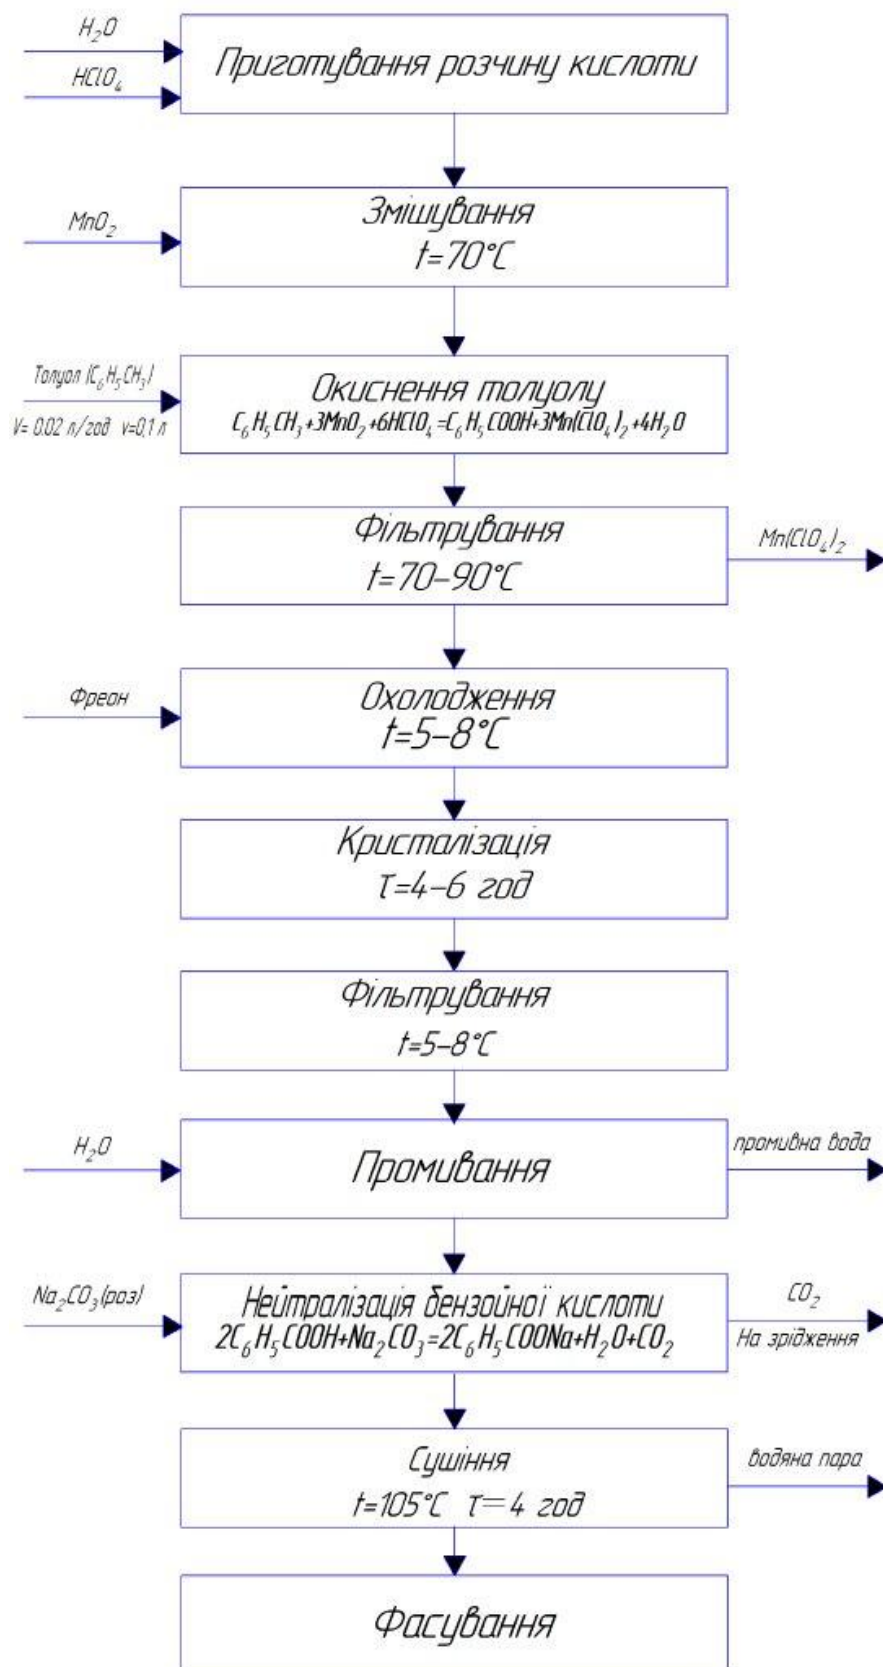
$H_2O$

$HClO_4$

Приготування розчину кислоти

$MnO_2$

Змішування
t=70°C

Толуол ($C_6H_5CH_3$)
V= 0.02 л/год v=0,1 л

Окиснення толуолу
$C_6H_5CH_3+3MnO_2+6HClO_4=C_6H_5COOH+3Mn(ClO_4)_2+4H_2O$

Фільтрування
t=70–90°C

$Mn(ClO_4)_2$

Фреон

Охолодження
t=5–8°C

Кристалізація
τ=4–6 год

Фільтрування
t=5–8°C

$H_2O$

Промивання

промивна вода

$Na_2CO_3$(роз)

Нейтралізація бензойної кислоти
$2C_6H_5COOH+Na_2CO_3=2C_6H_5COONa+H_2O+CO_2$

$CO_2$
На зрідження

Сушіння
t=105°C τ= 4 год

водяна пара

Фасування